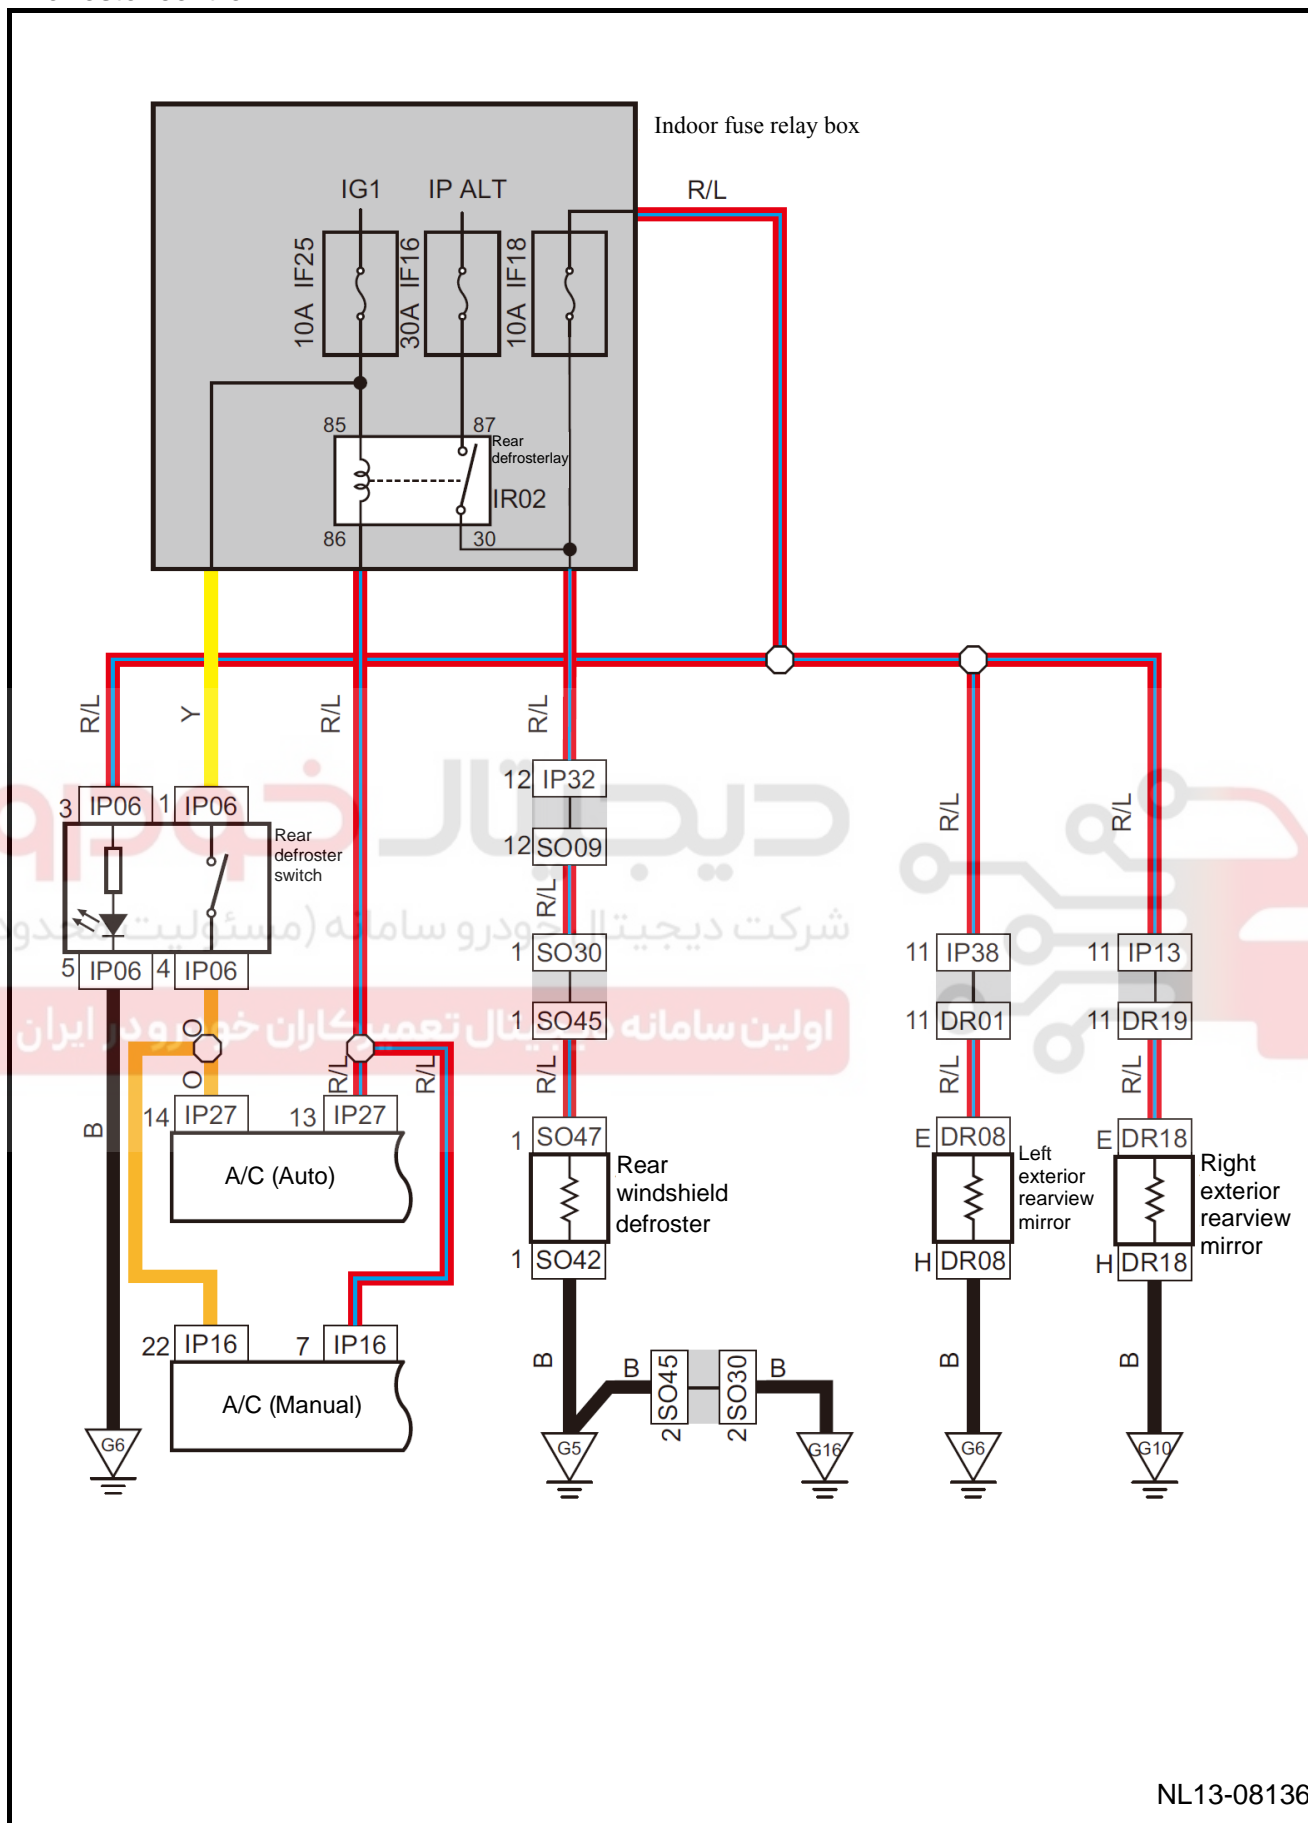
Indoor fuse relay box

IG1 IP ALT

R/L

10A IF25 30A IF16 10A IF18

85 87

Rear defrosterlay

IR02

86 30

R/L Y R/L R/L

3 IP06 1 IP06

Rear defroster switch

5 IP06 4 IP06

12 IP32

12 SO09

R/L

1 SO30

1 SO45

R/L

1 SO47

Rear windshield defroster

1 SO42

B

B SO45 2 SO30 2 B

G5 G16

R/L R/L

11 IP38 11 IP13

11 DR01 11 DR19

R/L R/L

E DR08 E DR18

Left exterior rearview mirror

Right exterior rearview mirror

H DR08 H DR18

B B

G6 G10

O O

R/L R/L

14 IP27 13 IP27

A/C (Auto)

B

22 IP16 7 IP16

A/C (Manual)

G6

دیجیتال خودرو

شرکت دیجیتال خودرو سامانه (مسئولیت محدود)

اولین سامانه دیجیتال تعمیرکاران خودرو در ایران

NL13-08136